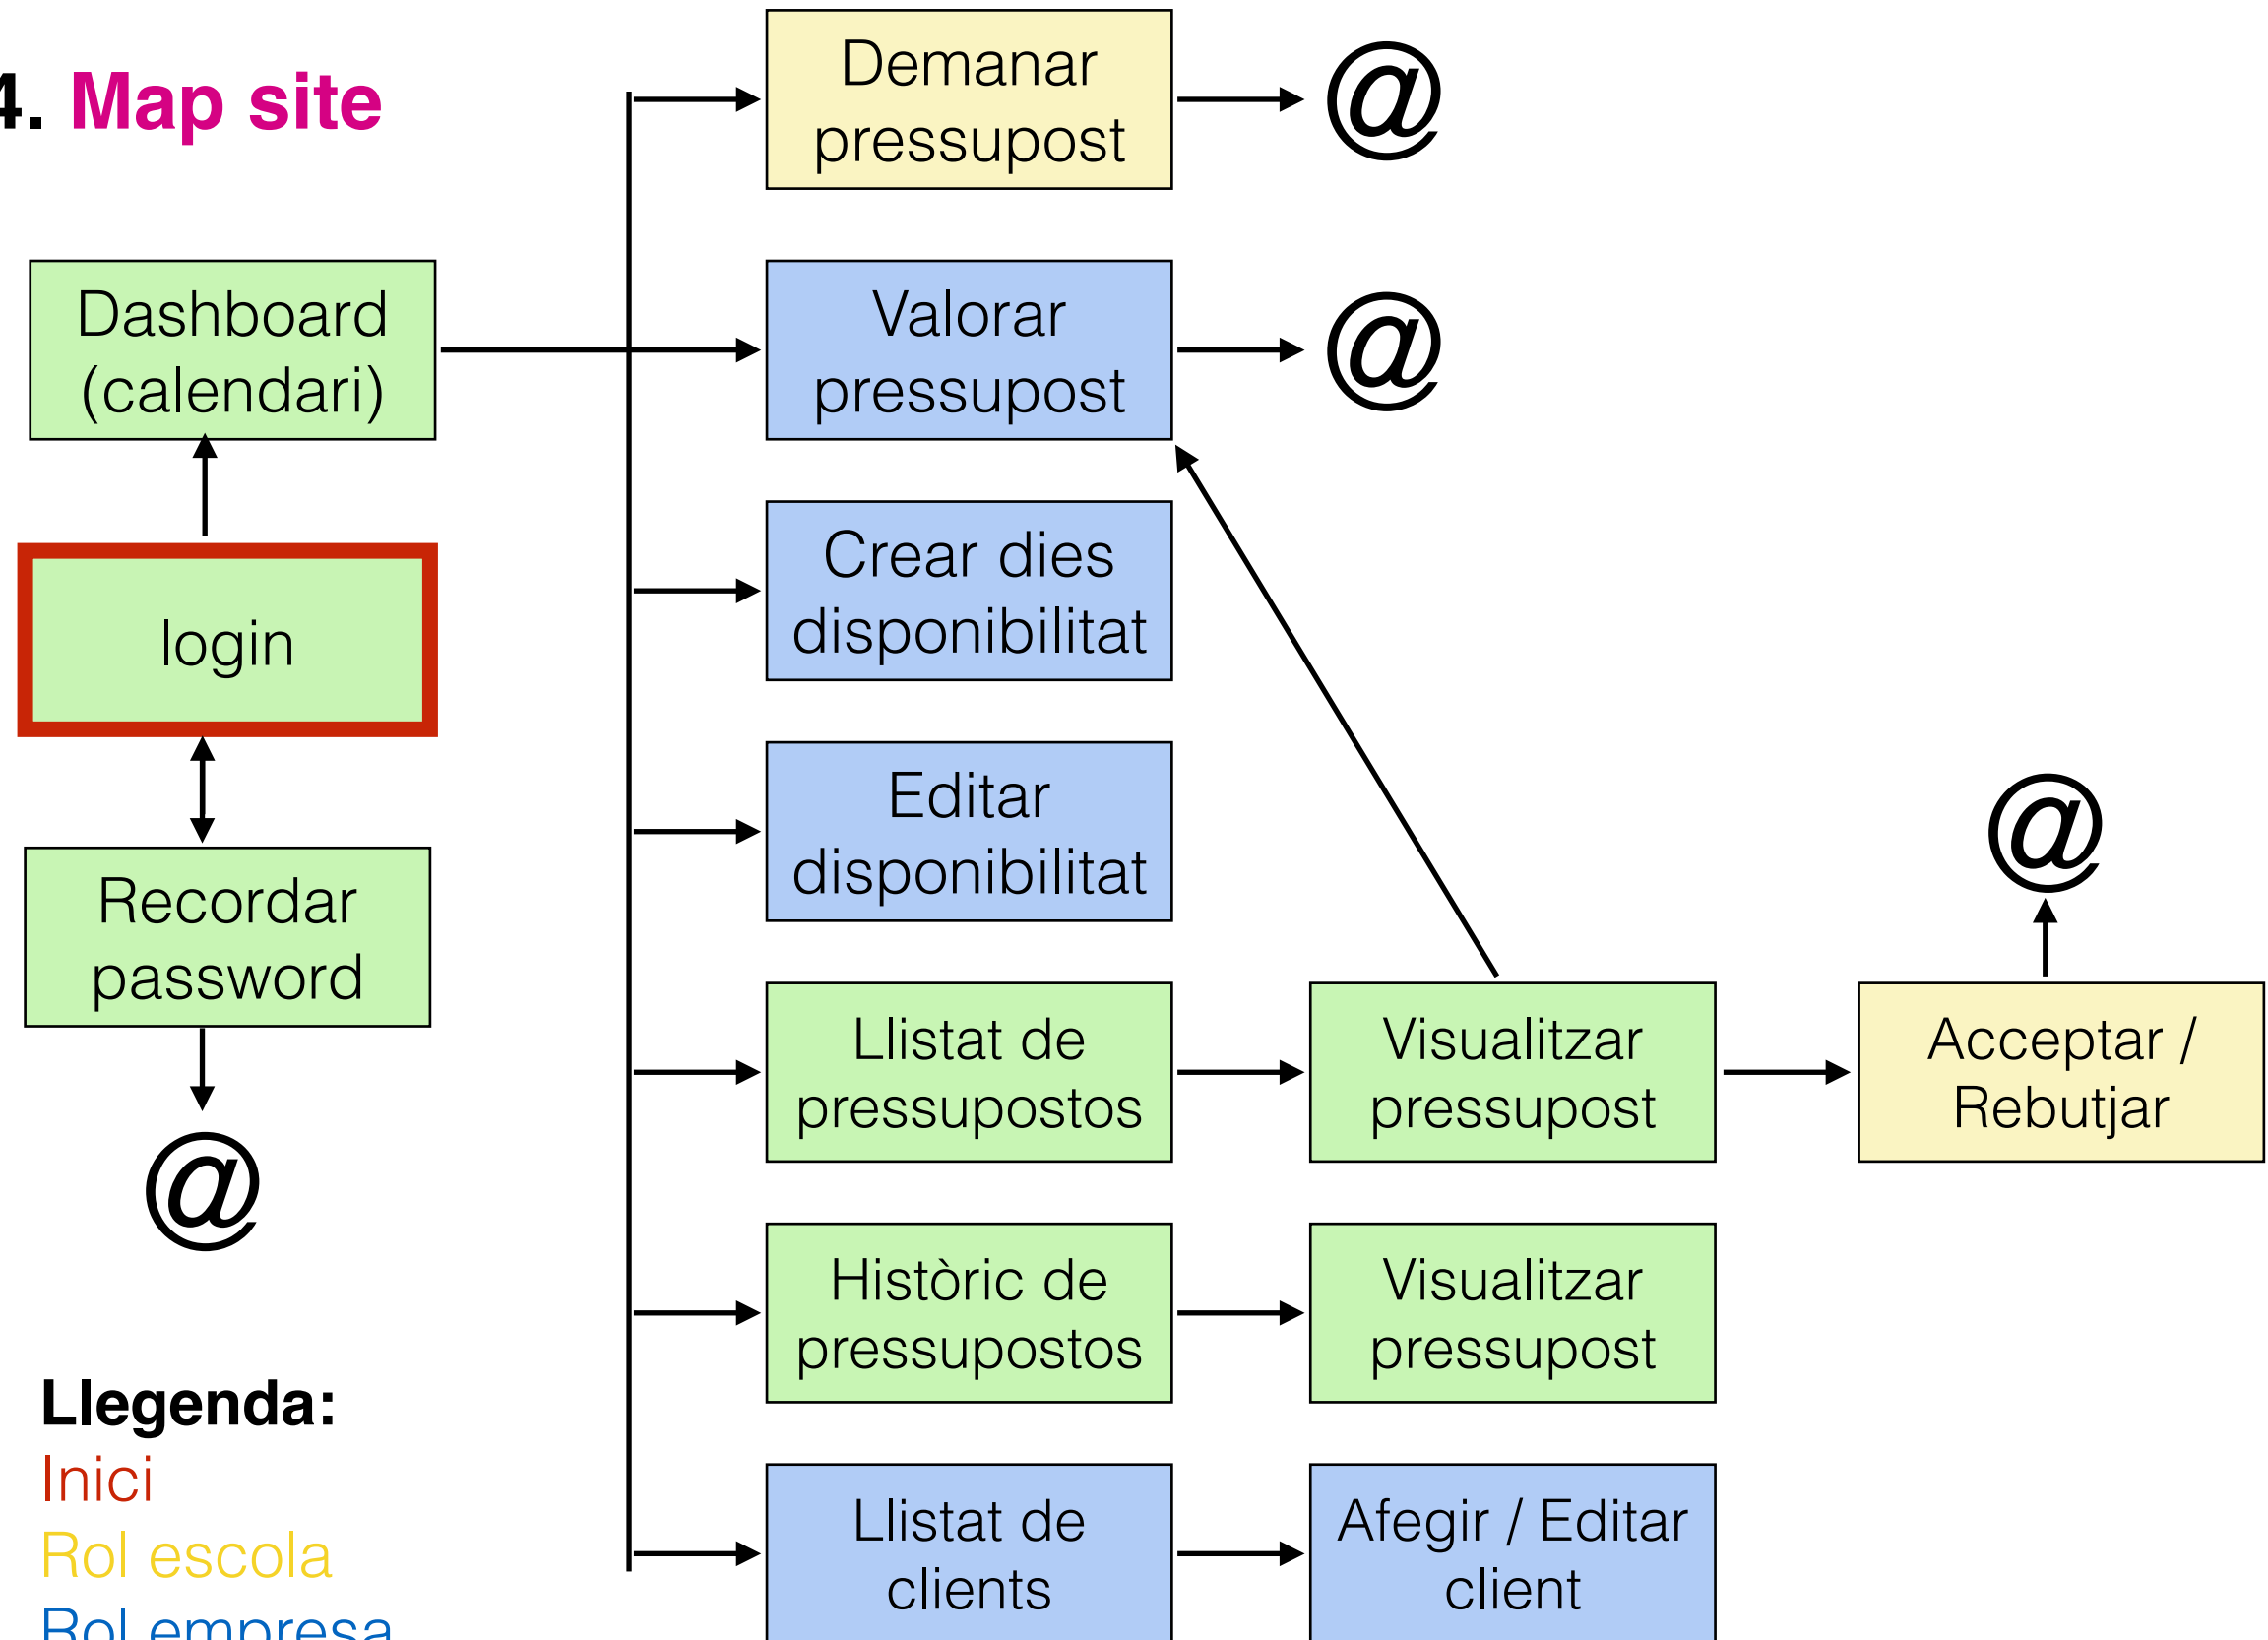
4. Map site

Dashboard (calendari)

login

Recordar password

@

Demanar pressupost

@

Valorar pressupost

@

Crear dies disponibilitat

Editar disponibilitat

Llistat de pressupostos

Visualitzar pressupost

Acceptar / Rebutjar

@

Històric de pressupostos

Visualitzar pressupost

Llistat de clients

Afegir / Editar client

Llegenda:
Inici
Rol escola
Rol empresa